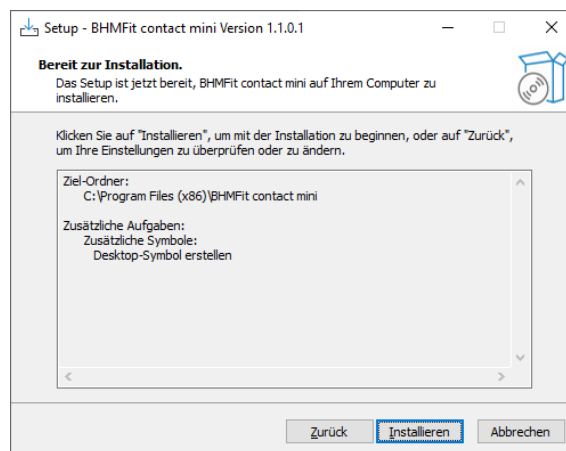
Setup - BHMFit contact mini Version 1.1.0.1

Bereit zur Installation.
Das Setup ist jetzt bereit, BHMFit contact mini auf Ihrem Computer zu installieren.

Klicken Sie auf "Installieren", um mit der Installation zu beginnen, oder auf "Zurück", um Ihre Einstellungen zu überprüfen oder zu ändern.

Ziel-Ordner:
C:\Program Files (x86)\BHMFit contact mini

Zusätzliche Aufgaben:
Zusätzliche Symbole:
Desktop-Symbol erstellen

Zurück
Installieren
Abbrechen